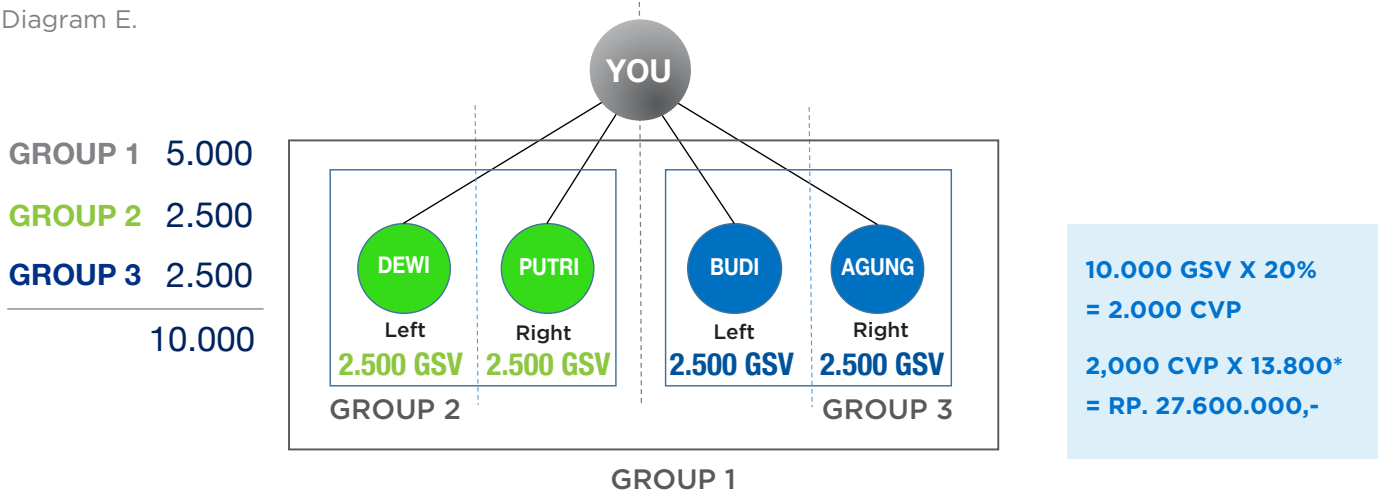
Diagram E.

YOU

GROUP 1 5.000
GROUP 2 2.500
GROUP 3 2.500
10.000

DEWI
Left
2.500 GSV

PUTRI
Right
2.500 GSV

BUDI
Left
2.500 GSV

AGUNG
Right
2.500 GSV

GROUP 2

GROUP 3

GROUP 1

10.000 GSV X 20%
= 2.000 CVP

2,000 CVP X 13.800*
= RP. 27.600.000,-